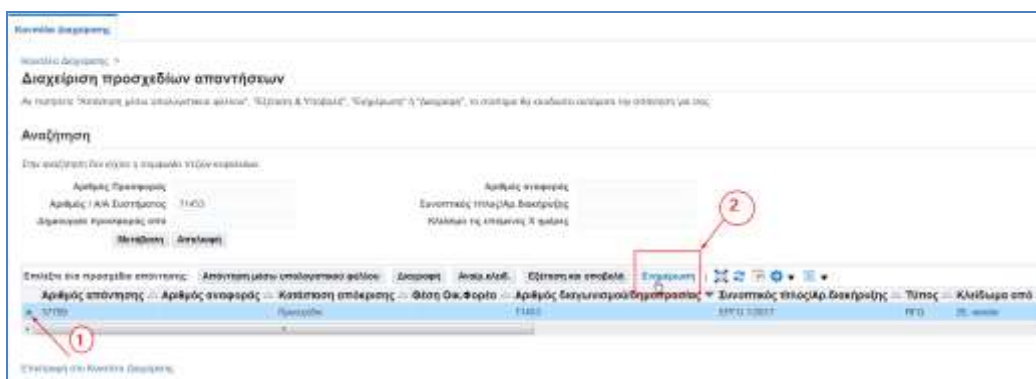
Κονσόλα Διαχείρισης

Κονσόλα Διαχείρισης >

Διαχείριση προσχεδίων απαντήσεων

Αν πατήσετε "Απάντηση μέσω υπολογιστικού φύλλου", "Εξέταση & Υποβολή", "Ενημέρωση" ή "Διαγραφή", το σύστημα θα κλειδώσει αυτόματα την απάντηση για εσάς.

Αναζήτηση

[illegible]

Αριθμός Προσφοράς

Αριθμός / Α/Α Συστήματος 11453

Δημιουργία προσφοράς από

Μετάβαση Απαλοιφή

Αριθμός αναφοράς

Συνοπτικός τίτλος/Αρ.Διακήρυξης

Κλείνουν τις επόμενες Χ ημέρες

Επιλέξτε ένα προσχέδιο απάντησης: Απάντηση μέσω υπολογιστικού φύλλου Διαγραφή Άρση κλειδ. Εξέταση και υποβολή Ενημέρωση

| Αριθμός απάντησης | Αριθμός αναφοράς | Κατάσταση απόκρισης | Θέση Οικ.Φορέα | Αριθμός διαγωνισμού/διαπραγμάτευσης | Συνοπτικός τίτλος/Αρ.Διακήρυξης | Τύπος | Κλείδωμα από |
|---|---|---|---|---|---|---|---|
| 57789 | | Προσχέδιο | | 11453 | ΕΡΓΟ 1/2017 | RFQ | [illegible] |

1

2

Επιστροφή στο Κονσόλα Διαχείρισης